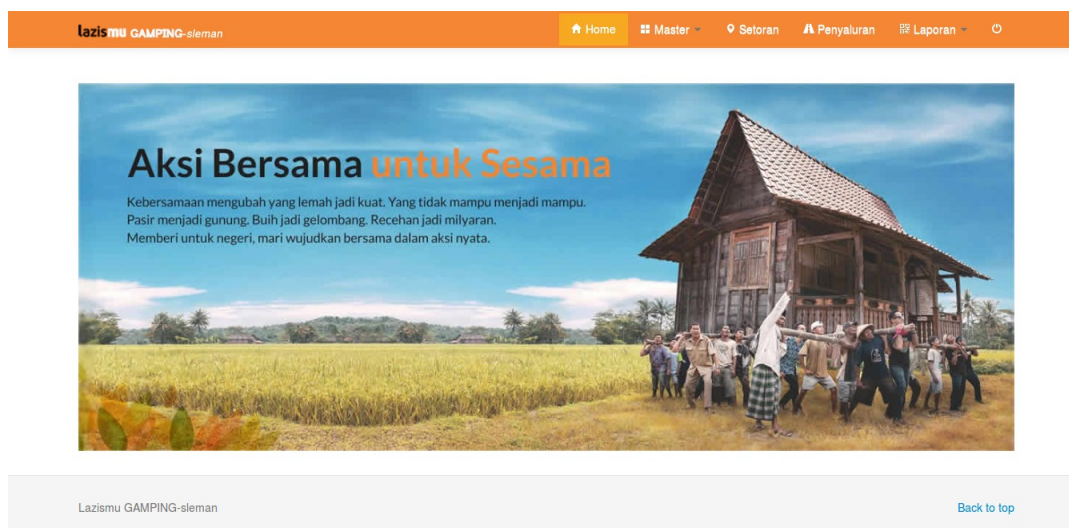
lazismu GAMPING-sleman

Home
Master
Setoran
Penyaluran
Laporan

Aksi Bersama untuk Sesama

Kebersamaan mengubah yang lemah jadi kuat. Yang tidak mampu menjadi mampu. Pasir menjadi gunung. Buih jadi gelombang. Recehan jadi milyaran. Memberi untuk negeri, mari wujudkan bersama dalam aksi nyata.

Lazismu GAMPING-sleman

Back to top